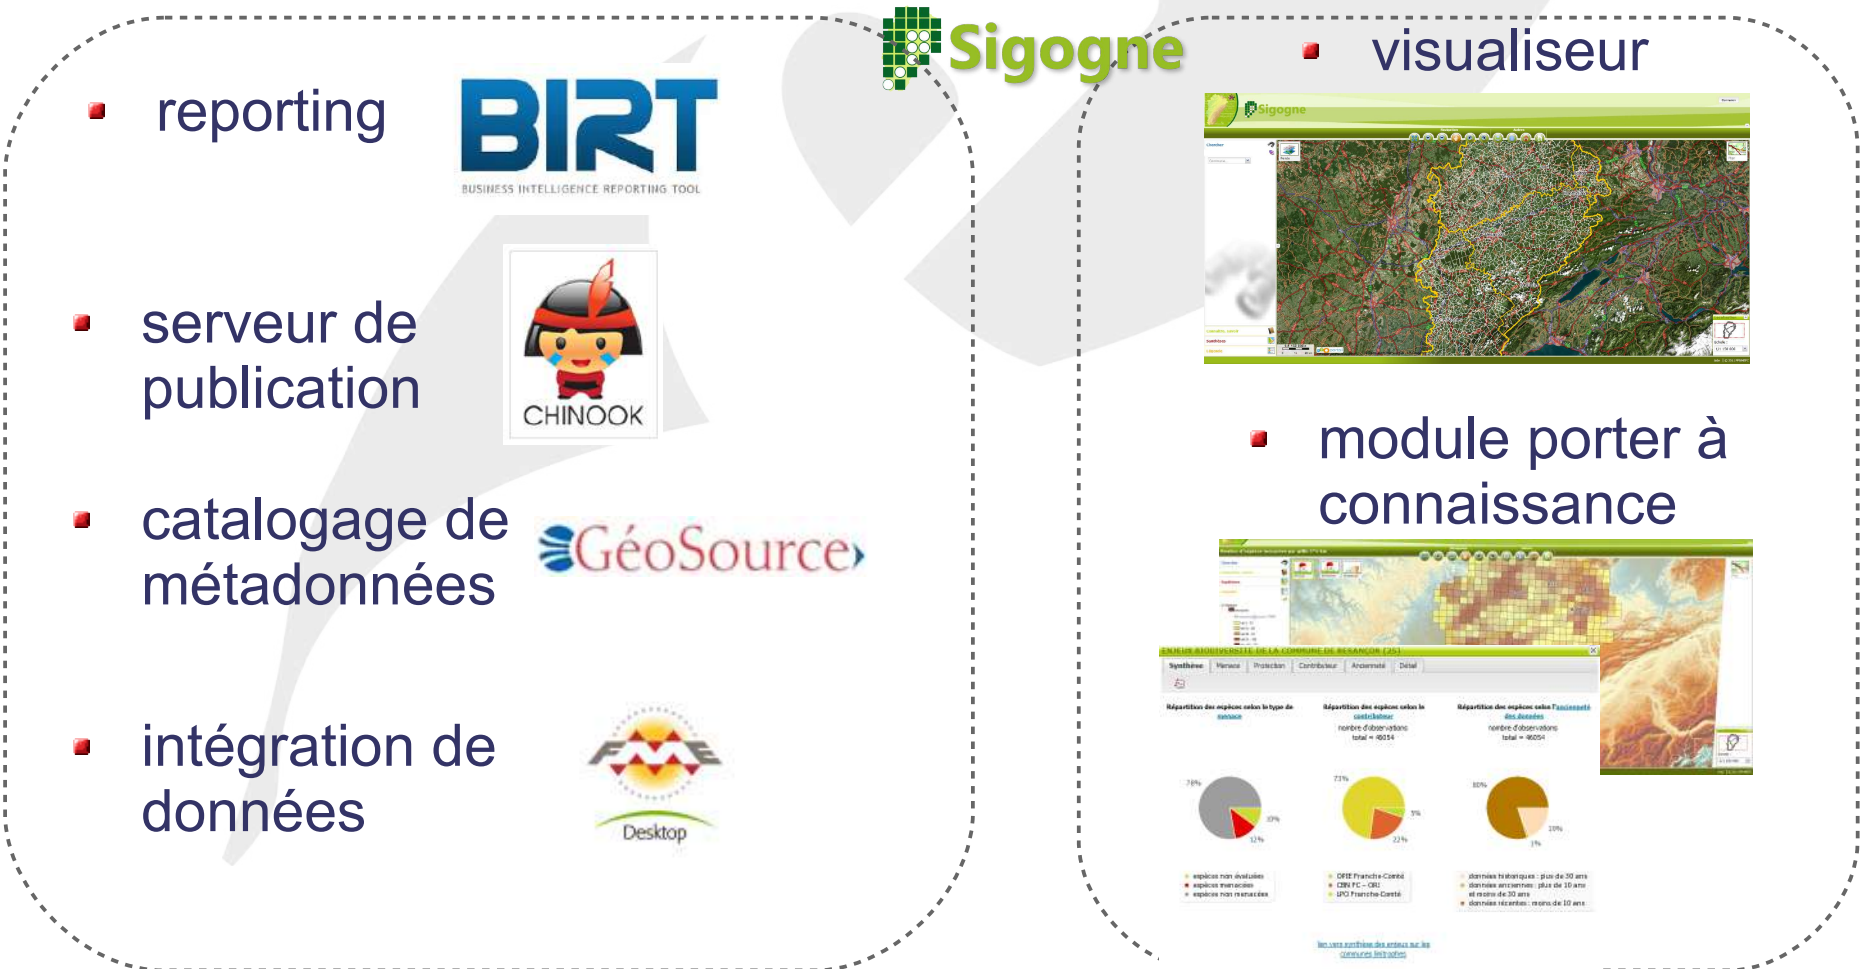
Sigogne

reporting

BIRT
BUSINESS INTELLIGENCE REPORTING TOOL

serveur de publication

CHINOOK

catalogage de métadonnées

GéoSource

intégration de données

FME
Desktop

visualiseur

Sigogne

module porter à connaissance

ENJEUX BIODIVERSITE DE LA COMMUNE DE BESANCON (25)

Synthèse | Menace | Protection | Contributeur | Ancienneté | Détail

Répartition des espèces selon le type de menace

Répartition des espèces selon le contributeur
nombre d'observations
total = 46054

Répartition des espèces selon l'ancienneté des données
nombre d'observations
total = 46054

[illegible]